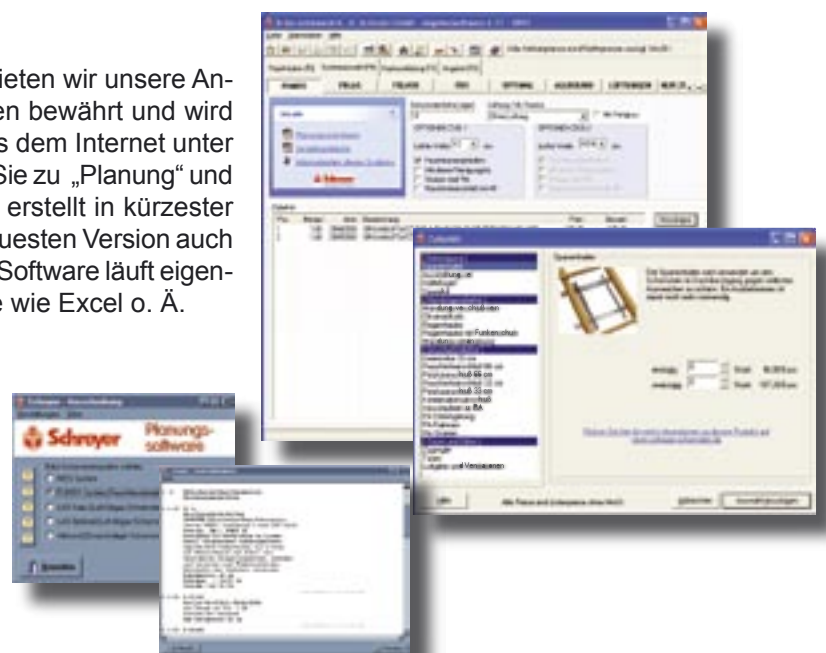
ieten wir unsere Anen bewährt und wird s dem Internet unter Sie zu „Planung" und erstellt in kürzester uesten Version auch Software läuft eigene wie Excel o. Ä.

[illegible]

Schroyer

Planungssoftware

Schroyer

Stück

Stück

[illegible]

Alle Preise sind Listenpreise ohne MwSt.

Hilfe

Abbrechen